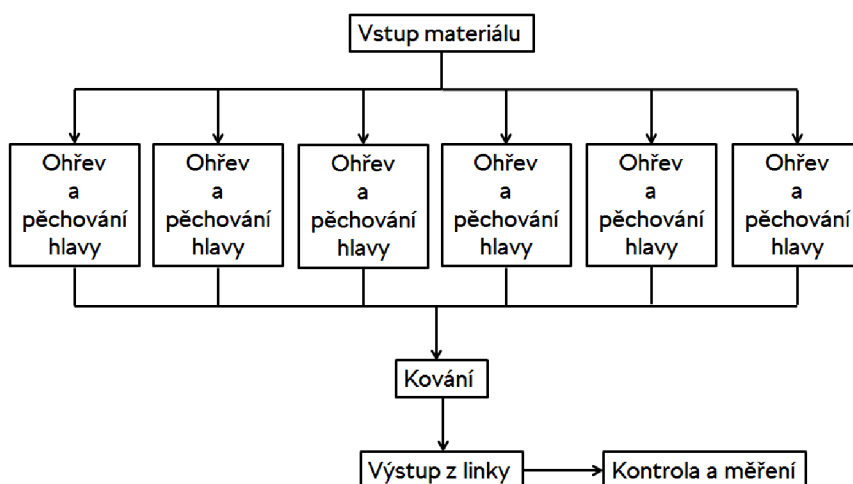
Vstup materiálu

Ohřev a pěchování hlavy

Ohřev a pěchování hlavy

Ohřev a pěchování hlavy

Ohřev a pěchování hlavy

Ohřev a pěchování hlavy

Ohřev a pěchování hlavy

Kování

Výstup z linky

Kontrola a měření